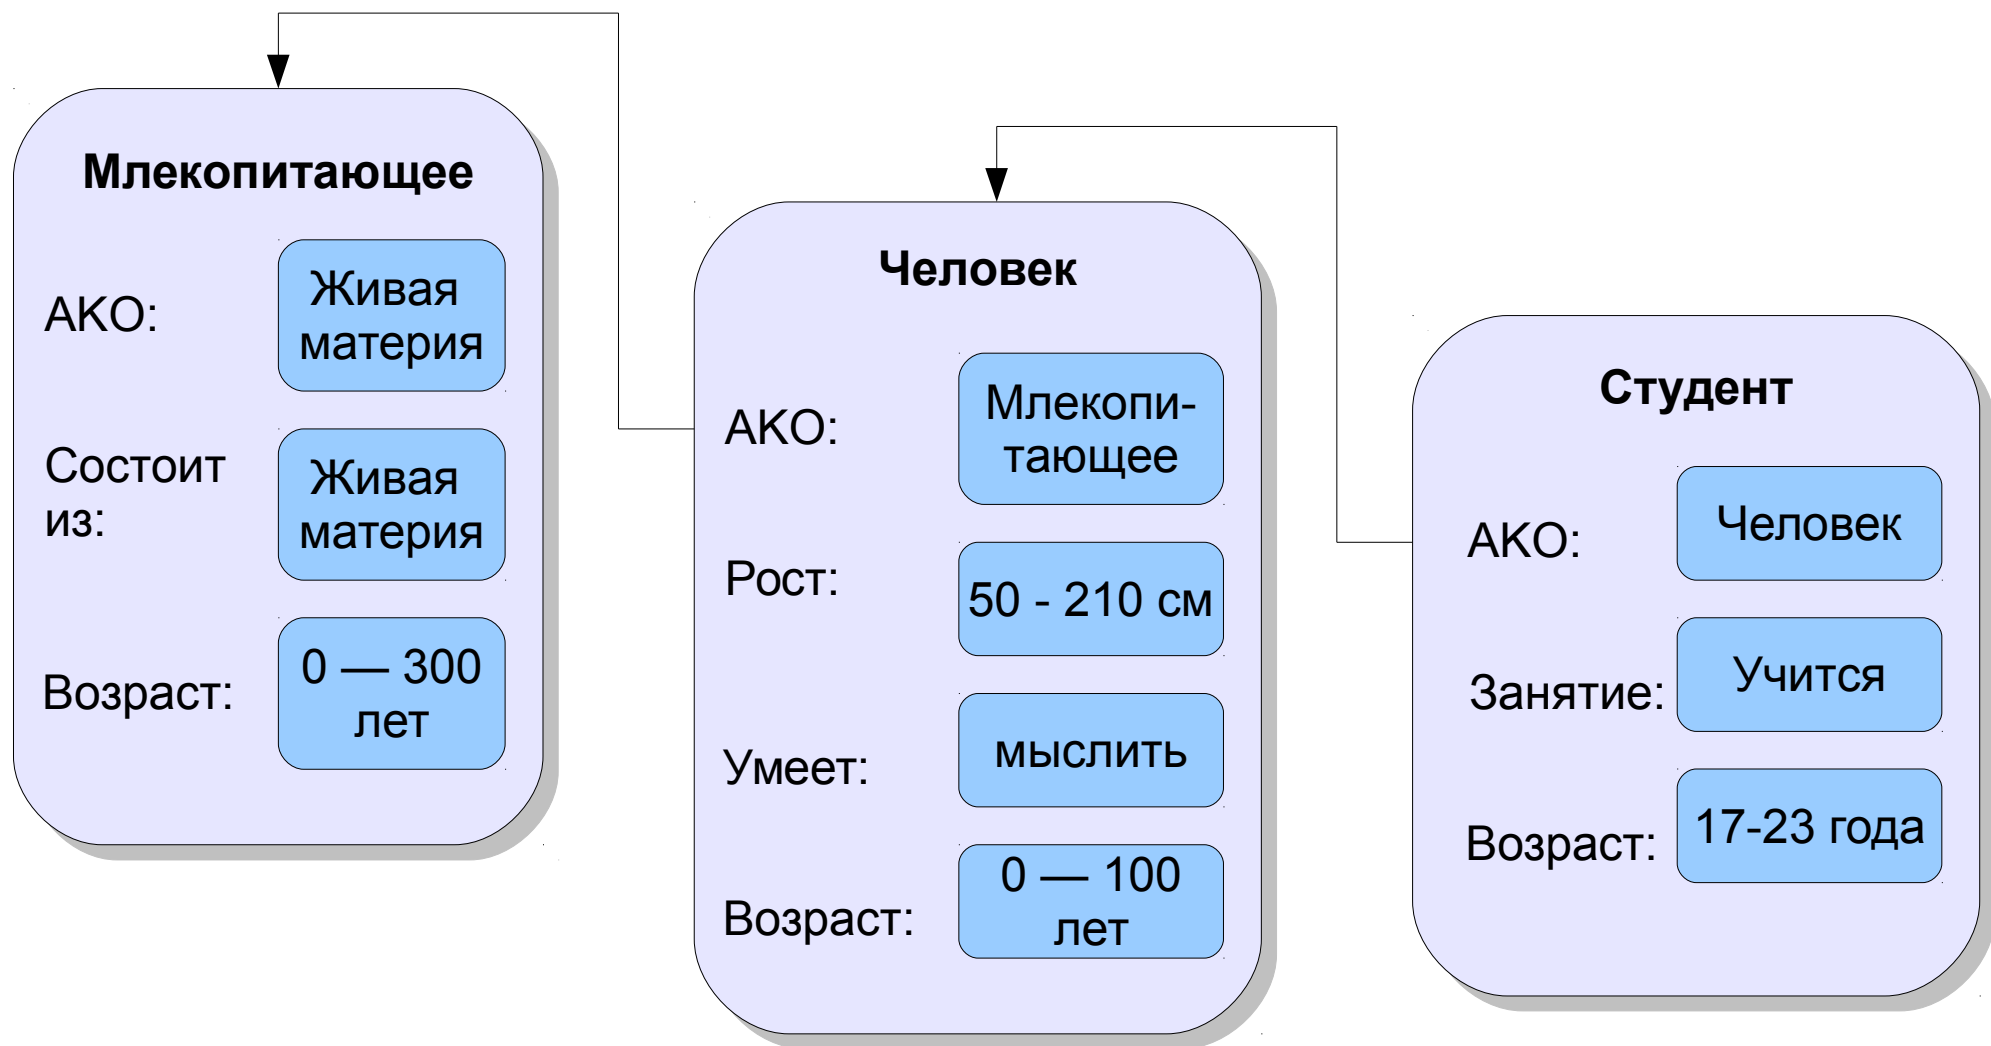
Млекопитающее

АКО: Живая материя

Состоит из: Живая материя

Возраст: 0 — 300 лет

Человек

АКО: Млекопитающее

Рост: 50 - 210 см

Умеет: мыслить

Возраст: 0 — 100 лет

Студент

АКО: Человек

Занятие: Учится

Возраст: 17-23 года